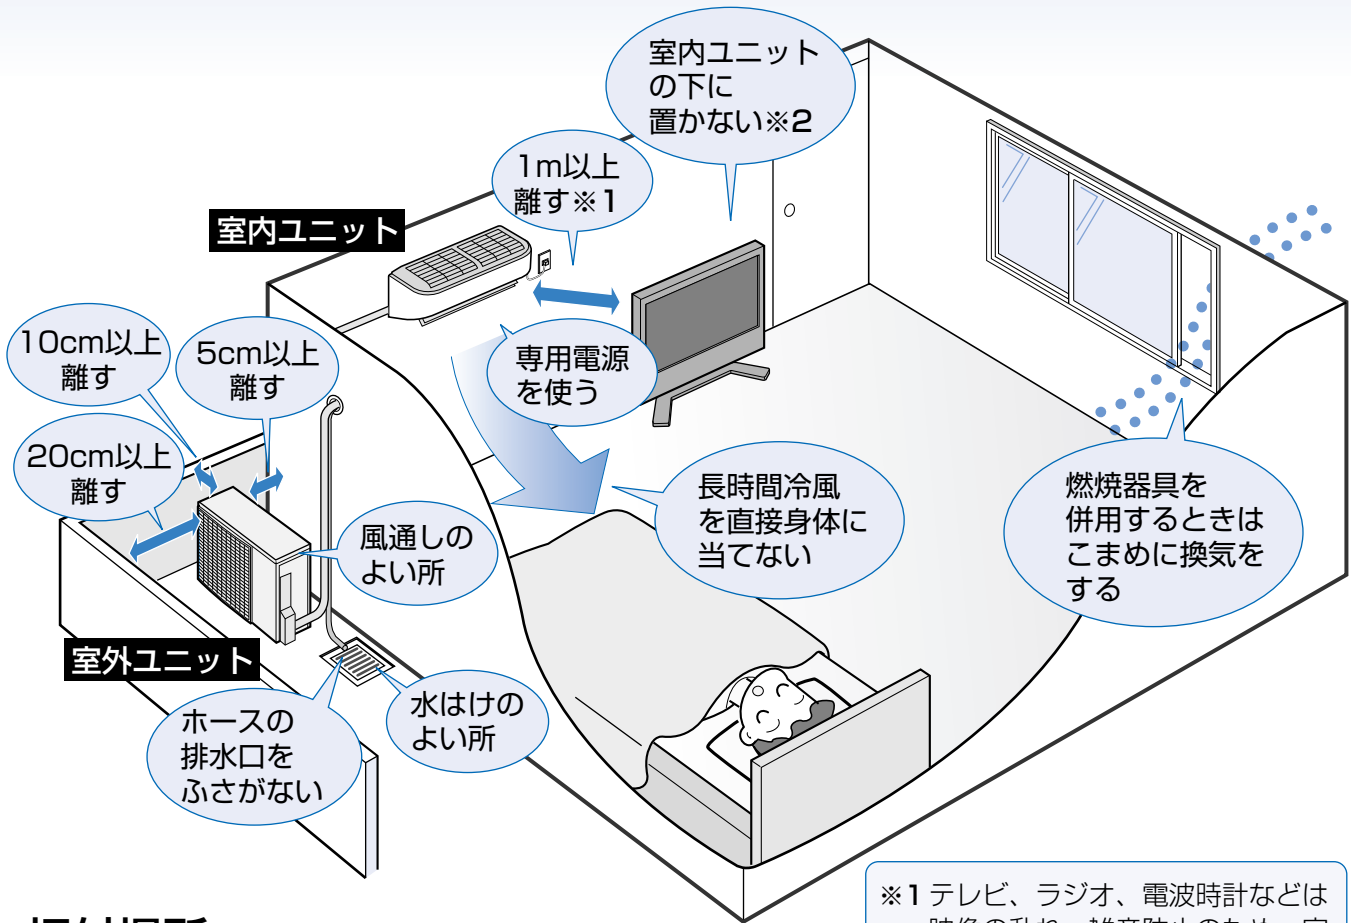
室内ユニットの下に置かない※2

1m以上離す※1

室内ユニット

10cm以上離す

5cm以上離す

専用電源を使う

20cm以上離す

長時間冷風を直接身体に当てない

燃焼器具を併用するときはこまめに換気をする

風通しのよい所

室外ユニット

水はけのよい所

ホースの排水口をふさがない

※1 テレビ、ラジオ、電波時計などは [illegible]